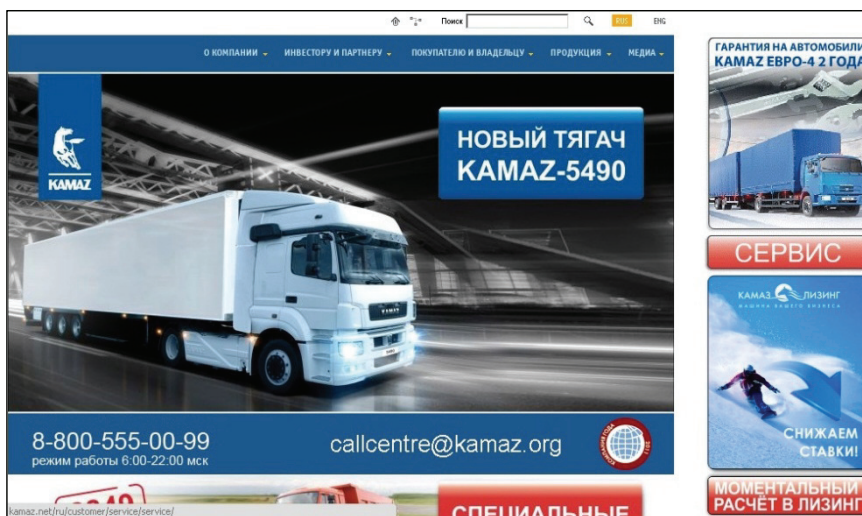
Поиск RUS ENG

О КОМПАНИИ ИНВЕСТОРУ И ПАРТНЕРУ ПОКУПАТЕЛЮ И ВЛАДЕЛЬЦУ ПРОДУКЦИЯ МЕДИА

KAMAZ

НОВЫЙ ТЯГАЧ KAMAZ-5490

KAMAZ

8-800-555-00-99
режим работы 6:00-22:00 мск

callcentre@kamaz.org

kamaz.net/ru/customer/service/service/

СПЕЦИАЛЬНЫЕ

ГАРАНТИЯ НА АВТОМОБИЛИ KAMAZ ЕВРО-4 2 ГОДА

СЕРВИС

KAMAZ ЛИЗИНГ

СНИЖАЕМ СТАВКИ!

МОМЕНТАЛЬНЫЙ РАСЧЁТ В ЛИЗИНГ